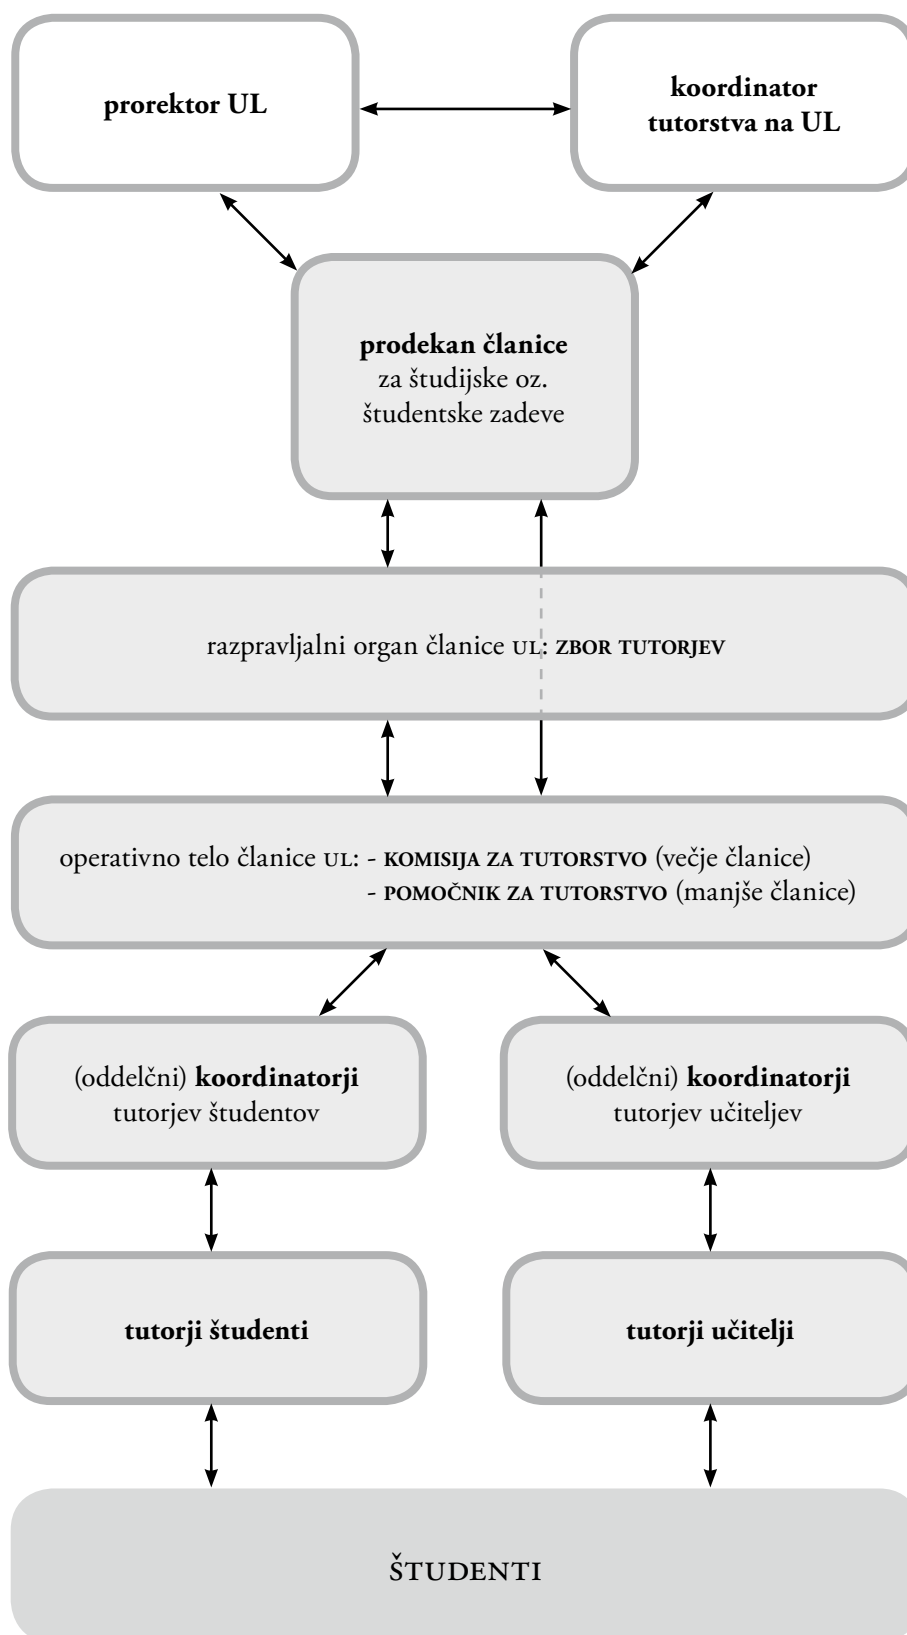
prorektor UL

koordinator tutorstva na UL

prodekan članice
za študijske oz. študentske zadeve

razpravljalni organ članice UL: ZBOR TUTORJEV

operativno telo članice UL: - KOMISIJA ZA TUTORSTVO (večje članice)
- POMOČNIK ZA TUTORSTVO (manjše članice)

(oddelčni) koordinatorji tutorjev študentov

(oddelčni) koordinatorji tutorjev učiteljev

tutorji študenti

tutorji učitelji

ŠTUDENTI